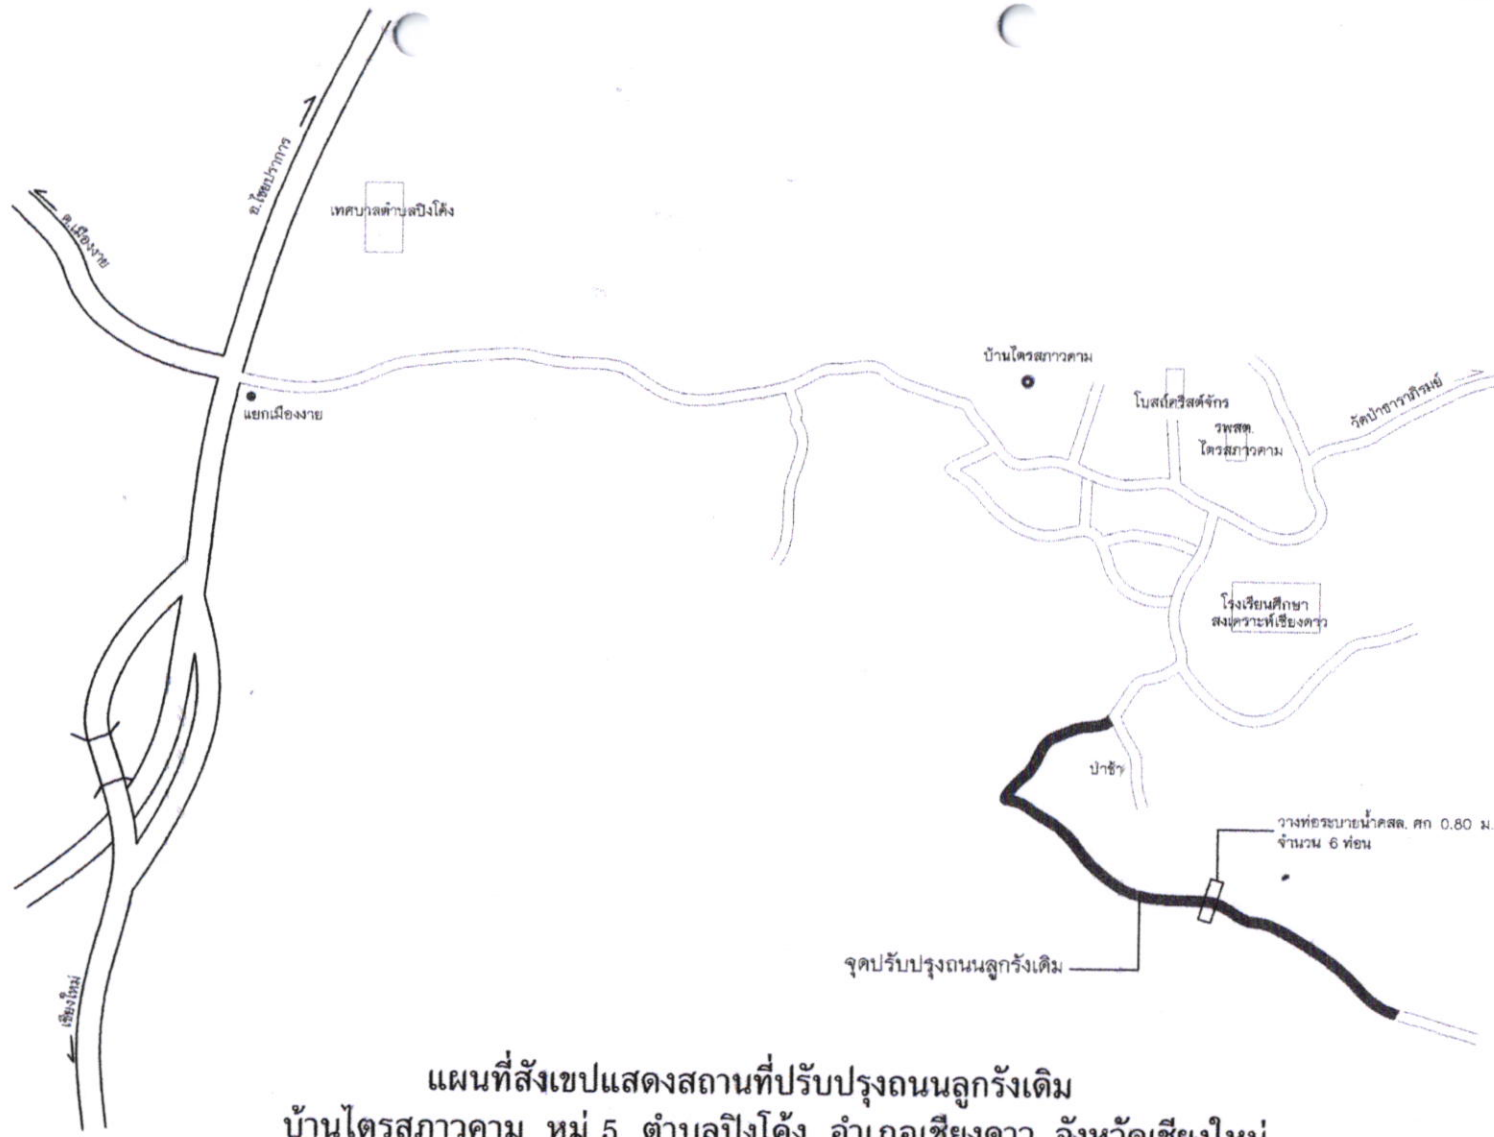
อ.ไชยปราการ

อ.เมืองงาย

เทศบาลตำบลปิงโค้ง

แยกเมืองงาย

บ้านไตรสภาวคาม

โบสถ์คริสต์จักร

รพสต. ไตรสภาวคาม

วัดป่าอาจาริยธรรม

โรงเรียนศึกษาสงเคราะห์เชียงดาว

ป่าช้า

วางท่อระบายน้ำคสล. ศก 0.80 ม. จำนวน 6 ท่อน

จุดปรับปรุงถนนลูกรังเดิม

เชียงใหม่

แผนที่สังเขปแสดงสถานที่ปรับปรุงถนนลูกรังเดิม

บ้านไตรสภาวคาม หมู่ 5 ตำบลปิงโค้ง อำเภอเชียงดาว จังหวัดเชียงใหม่